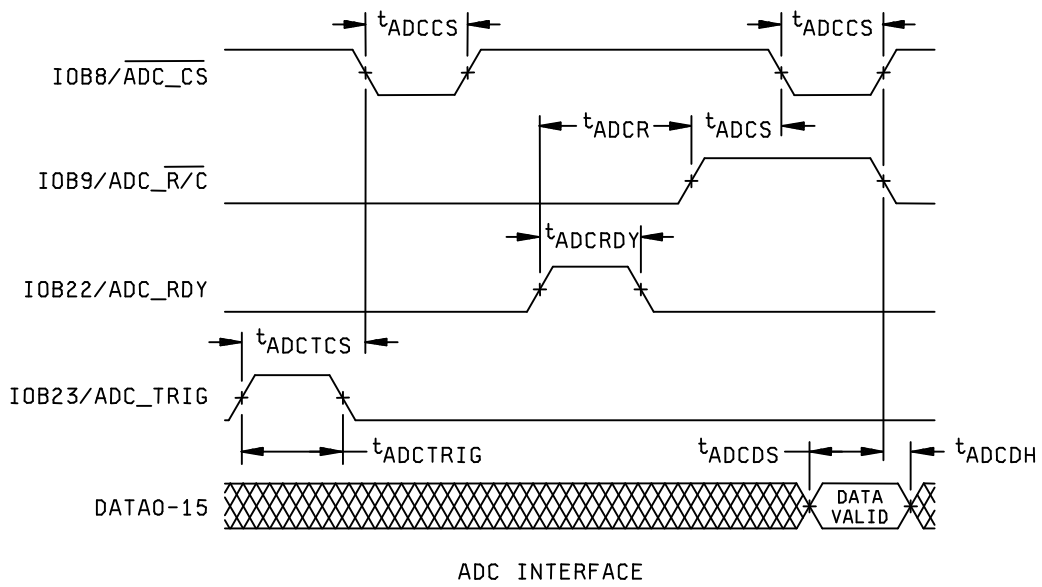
$t_{ADCCS}$ $t_{ADCCS}$

IOB8/$\overline{ADC\_CS}$

$t_{ADCR}$ $t_{ADCS}$

IOB9/ADC_$\overline{R/C}$

$t_{ADCRDY}$

IOB22/ADC_RDY

$t_{ADCTCS}$

IOB23/ADC_TRIG

$t_{ADCTRIG}$ $t_{ADCDS}$ $t_{ADCDH}$

DATA0-15

DATA VALID

ADC INTERFACE